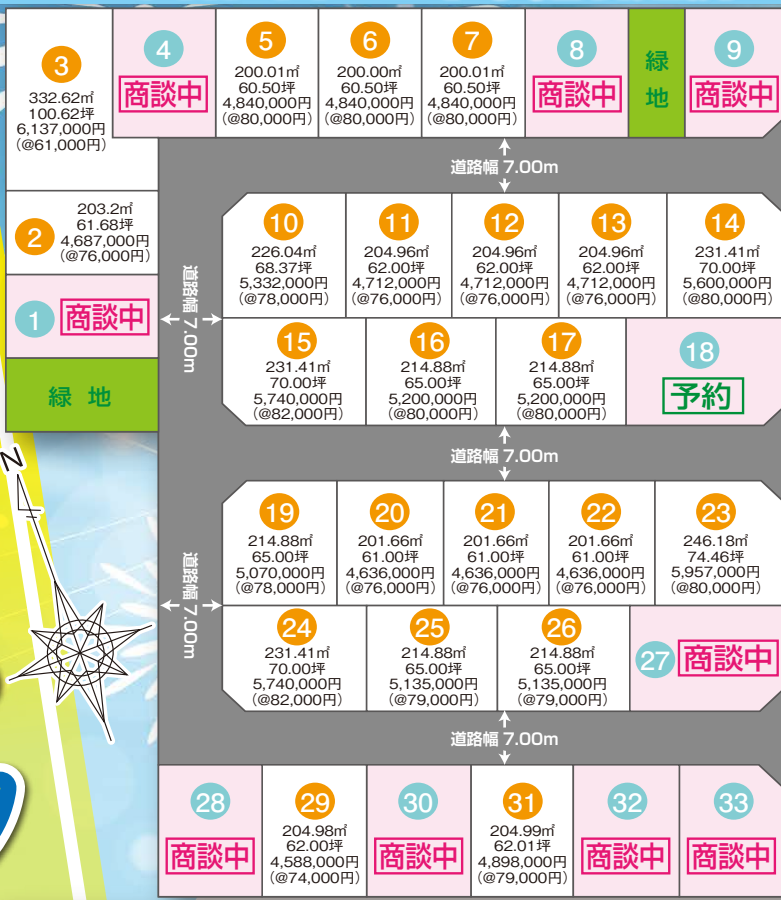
3
332.62㎡
100.62坪
6,137,000円
(@61,000円)

4
商談中

5
200.01㎡
60.50坪
4,840,000円
(@80,000円)

6
200.00㎡
60.50坪
4,840,000円
(@80,000円)

7
200.01㎡
60.50坪
4,840,000円
(@80,000円)

8
商談中

緑地

9
商談中

道路幅 7.00m

2
203.2㎡
61.68坪
4,687,000円
(@76,000円)

1
商談中

緑 地

道路幅 7.00m

10
226.04㎡
68.37坪
5,332,000円
(@78,000円)

11
204.96㎡
62.00坪
4,712,000円
(@76,000円)

12
204.96㎡
62.00坪
4,712,000円
(@76,000円)

13
204.96㎡
62.00坪
4,712,000円
(@76,000円)

14
231.41㎡
70.00坪
5,600,000円
(@80,000円)

15
231.41㎡
70.00坪
5,740,000円
(@82,000円)

16
214.88㎡
65.00坪
5,200,000円
(@80,000円)

17
214.88㎡
65.00坪
5,200,000円
(@80,000円)

18
予約

道路幅 7.00m

N

道路幅 7.00m

19
214.88㎡
65.00坪
5,070,000円
(@78,000円)

20
201.66㎡
61.00坪
4,636,000円
(@76,000円)

21
201.66㎡
61.00坪
4,636,000円
(@76,000円)

22
201.66㎡
61.00坪
4,636,000円
(@76,000円)

23
246.18㎡
74.46坪
5,957,000円
(@80,000円)

24
231.41㎡
70.00坪
5,740,000円
(@82,000円)

25
214.88㎡
65.00坪
5,135,000円
(@79,000円)

26
214.88㎡
65.00坪
5,135,000円
(@79,000円)

27
商談中

道路幅 7.00m

28
商談中

29
204.98㎡
62.00坪
4,588,000円
(@74,000円)

30
商談中

31
204.99㎡
62.01坪
4,898,000円
(@79,000円)

32
商談中

33
商談中